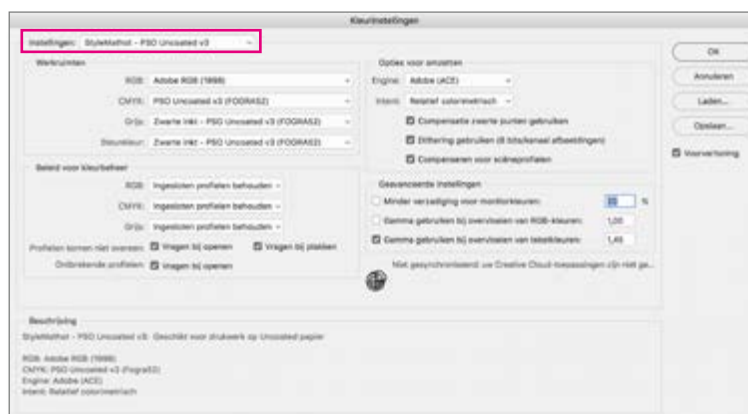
Kleurinstellingen

Instellingen: StyleMathot - PSO Uncoated v3

Werkruimten

RGB: Adobe RGB (1998)

CMYK: PSO Uncoated v3 (FOGRA52)

Grijs: Zwarte inkt - PSO Uncoated v3 (FOGRA52)

Steunkleur: Zwarte inkt - PSO Uncoated v3 (FOGRA52)

Beleid voor kleurbeheer

RGB: Ingesloten profielen behouden

CMYK: Ingesloten profielen behouden

Grijs: Ingesloten profielen behouden

Profielen komen niet overeen: Vragen bij openen Vragen bij plakken

Ontbrekende profielen: Vragen bij openen

Opties voor omzetten

Engine: Adobe (ACE)

Intent: Relatief colorimetrisch

Compensatie zwarte punten gebruiken

Dithering gebruiken (8 bits/kanaal afbeeldingen)

Compenseren voor scèneprofielen

Geavanceerde instellingen

Minder verzadiging voor monitorkleuren: 20 %

Gamma gebruiken bij overvloeien van RGB-kleuren: 1,00

Gamma gebruiken bij overvloeien van tekstkleuren: 1,45

Niet gesynchroniseerd: uw Creative Cloud-toepassingen zijn niet ge...

Beschrijving

StyleMathot - PSO Uncoated v3: Geschikt voor drukwerk op Uncoated papier

RGB: Adobe RGB (1998)
CMYK: PSO Uncoated v3 (Fogra52)
Engine: Adobe (ACE)
Intent: Relatief colorimetrisch

OK

Annuleren

Laden...

Opslaan...

Voorvertoning